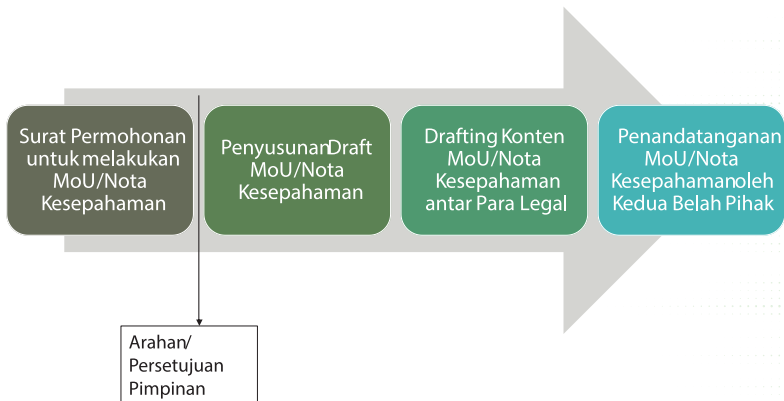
Surat Permohonan untuk melakukan MoU/Nota Kesepahaman

PenyusunanDraft MoU/Nota Kesepahaman

Drafting Konten MoU/Nota Kesepahaman antar Para Legal

Penandatanganan MoU/Nota Kesepahamanoleh Kedua Belah Pihak

Arahan/ Persetujuan Pimpinan